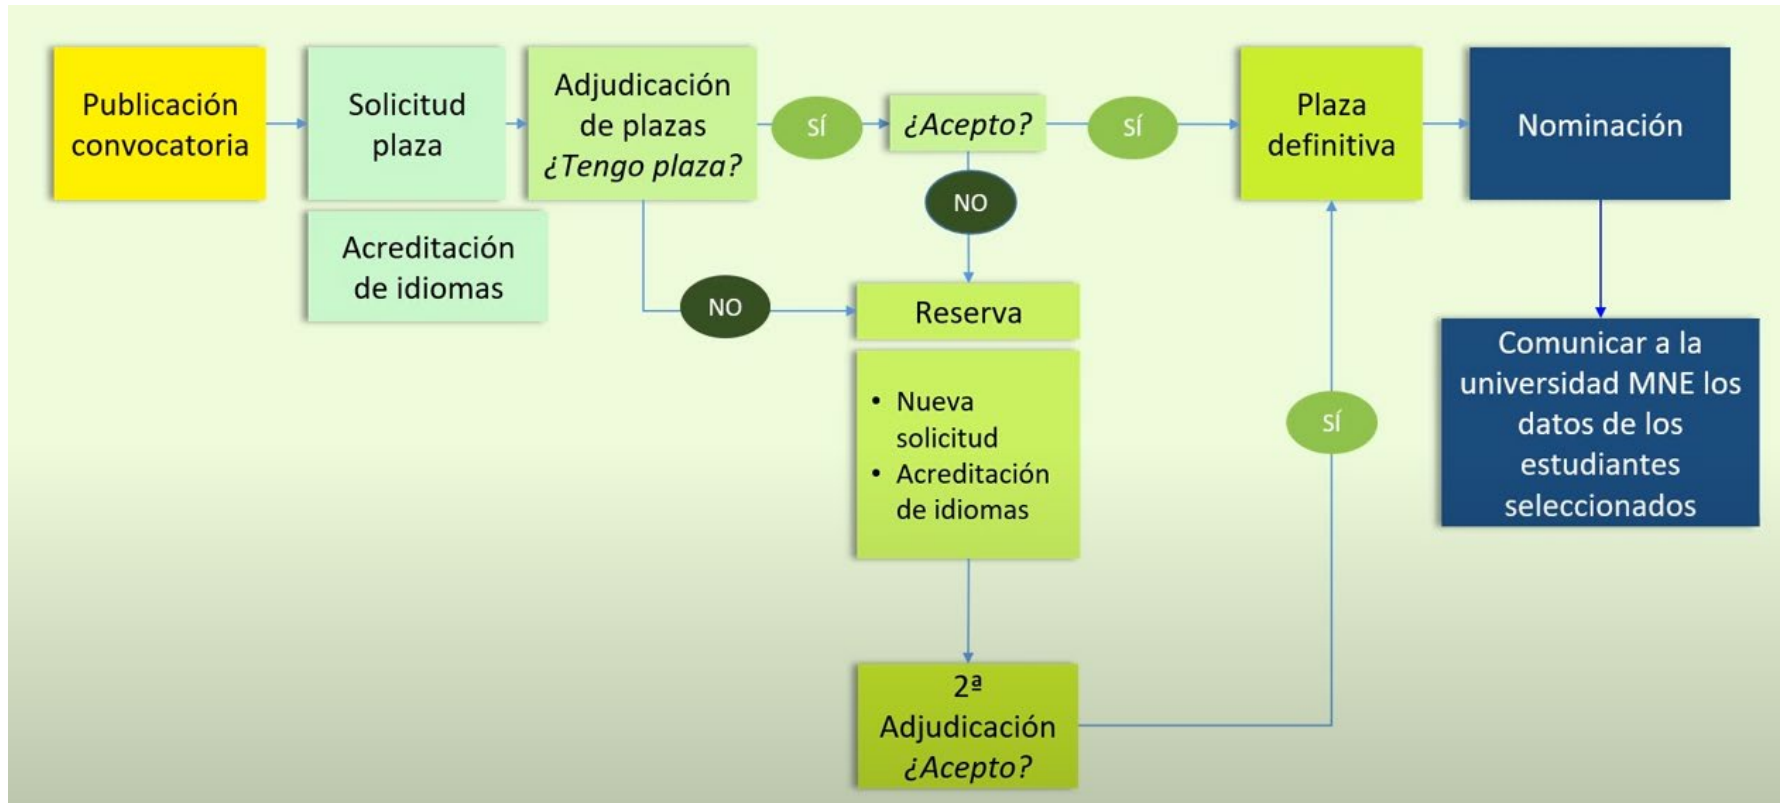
Publicación convocatoria

Solicitud plaza

Acreditación de idiomas

Adjudicación de plazas ¿Tengo plaza?

SÍ

¿Acepto?

SÍ

Plaza definitiva

Nominación

NO

NO

Reserva

• Nueva solicitud
• Acreditación de idiomas

SÍ

Comunicar a la universidad MNE los datos de los estudiantes seleccionados

2ª Adjudicación ¿Acepto?